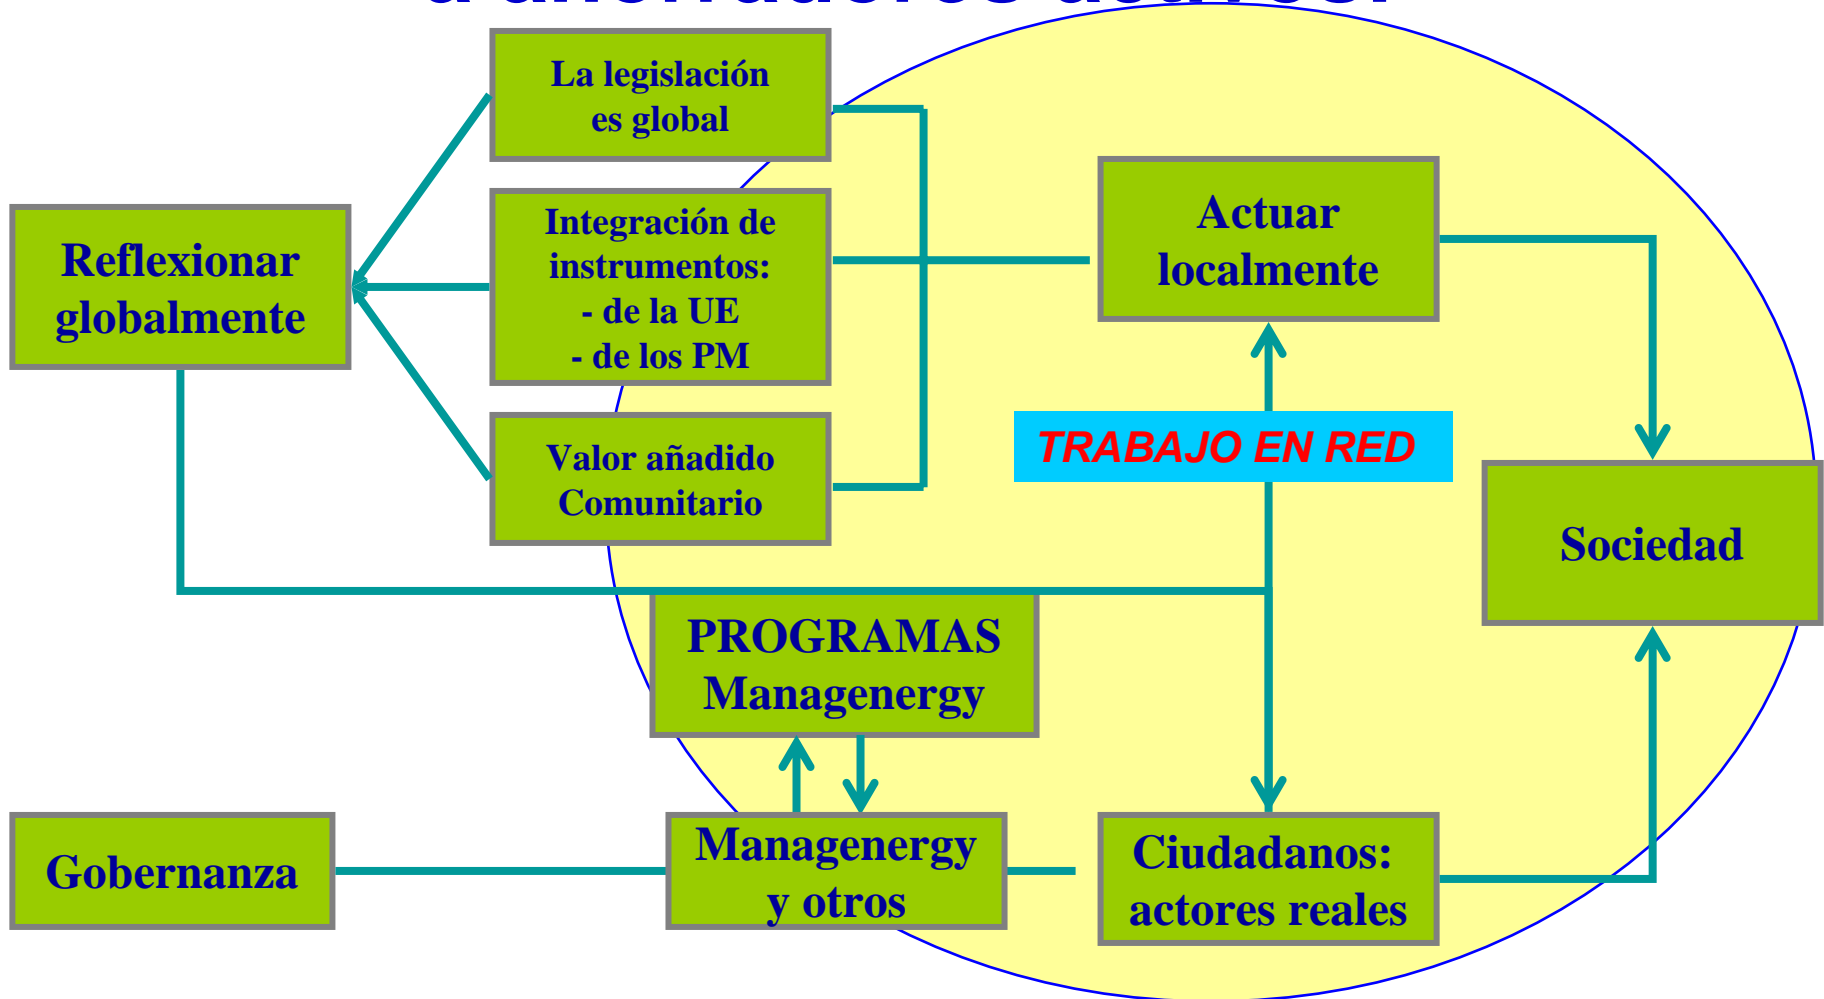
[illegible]

La legislación es global

Integración de instrumentos:
- de la UE
- de los PM

Valor añadido Comunitario

Reflexionar globalmente

Actuar localmente

TRABAJO EN RED

Sociedad

PROGRAMAS Managenergy

Gobernanza

Managenergy y otros

Ciudadanos: actores reales